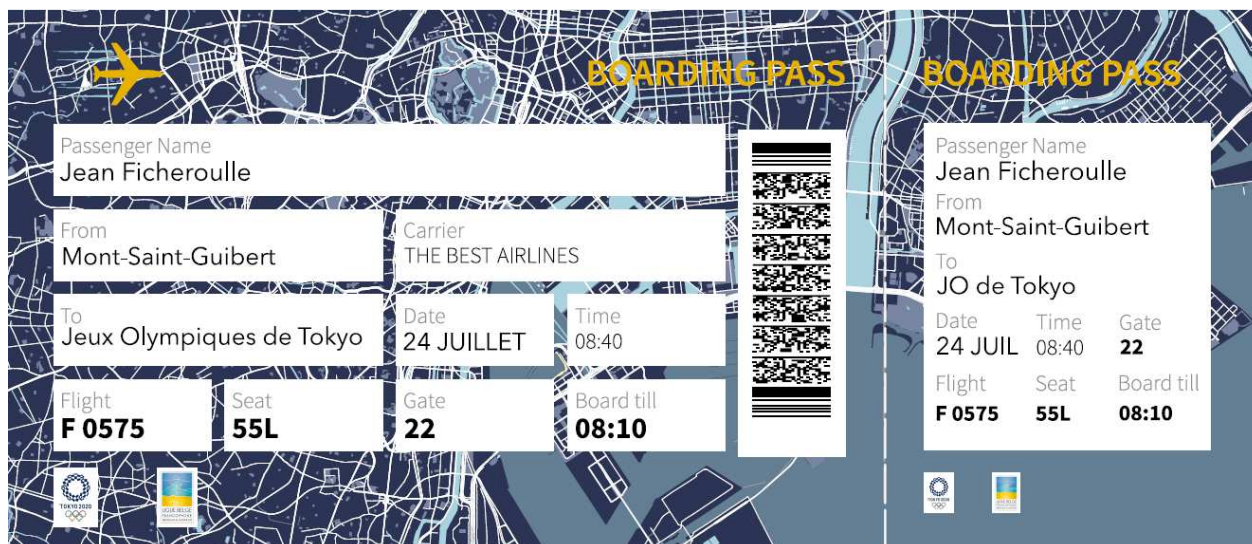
BOARDING PASS

Passenger Name
Jean Ficheroulle

From
Mont-Saint-Guibert

Carrier
THE BEST AIRLINES

To
Jeux Olympiques de Tokyo

Date
24 JUILLET

Time
08:40

Flight
F 0575

Seat
55L

Gate
22

Board till
08:10

TOKYO 2020

LIGUE BELGE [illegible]

BOARDING PASS

Passenger Name
Jean Ficheroulle

From
Mont-Saint-Guibert

To
JO de Tokyo

Date
24 JUIL

Time
08:40

Gate
22

Flight
F 0575

Seat
55L

Board till
08:10